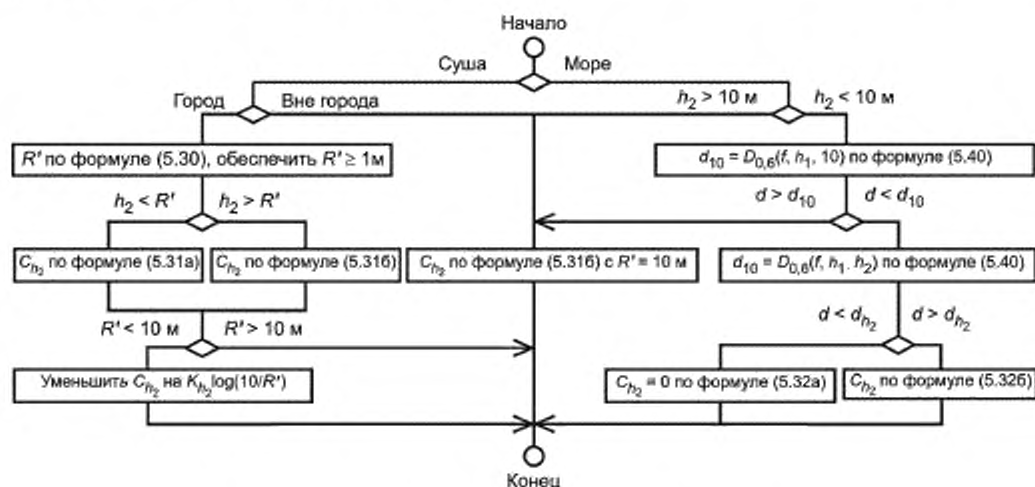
Начало

Суша

Море

Город

Вне города

$h_2 > 10$ м

$h_2 < 10$ м

$R'$ по формуле (5.30), обеспечить $R' \geq 1$м

$d_{10} = D_{0,6}(f, h_1, 10)$ по формуле (5.40)

$h_2 < R'$

$h_2 > R'$

$d > d_{10}$

$d < d_{10}$

$C_{h_2}$ по формуле (5.31а)

$C_{h_2}$ по формуле (5.31б)

$C_{h_2}$ по формуле (5.31б) с $R' = 10$ м

$d_{10} = D_{0,6}(f, h_1, h_2)$ по формуле (5.40)

$R' < 10$ м

$R' > 10$ м

$d < d_{h_2}$

$d > d_{h_2}$

Уменьшить $C_{h_2}$ на $K_{h_2}\log(10/R')$

$C_{h_2} = 0$ по формуле (5.32а)

$C_{h_2}$ по формуле (5.32б)

Конец